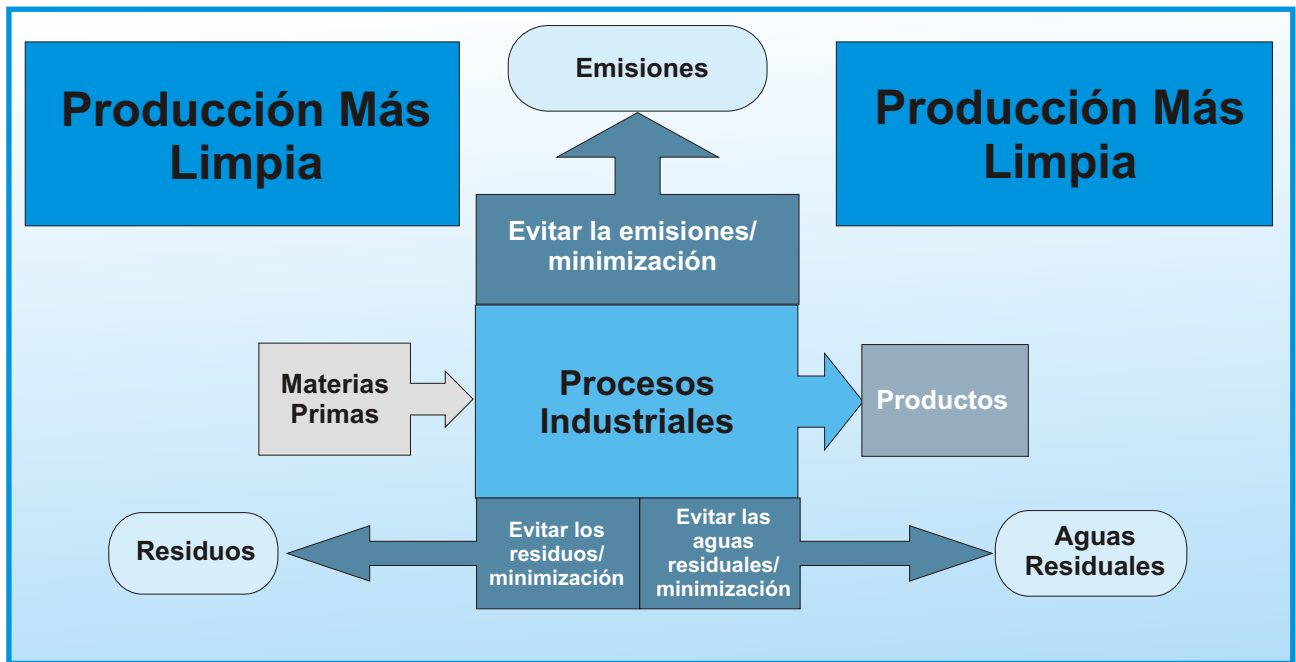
Producción Más Limpia

Emisiones

Producción Más Limpia

Evitar la emisiones/ minimización

Materias Primas

Procesos Industriales

Productos

Residuos

Evitar los residuos/ minimización

Evitar las aguas residuales/ minimización

Aguas Residuales